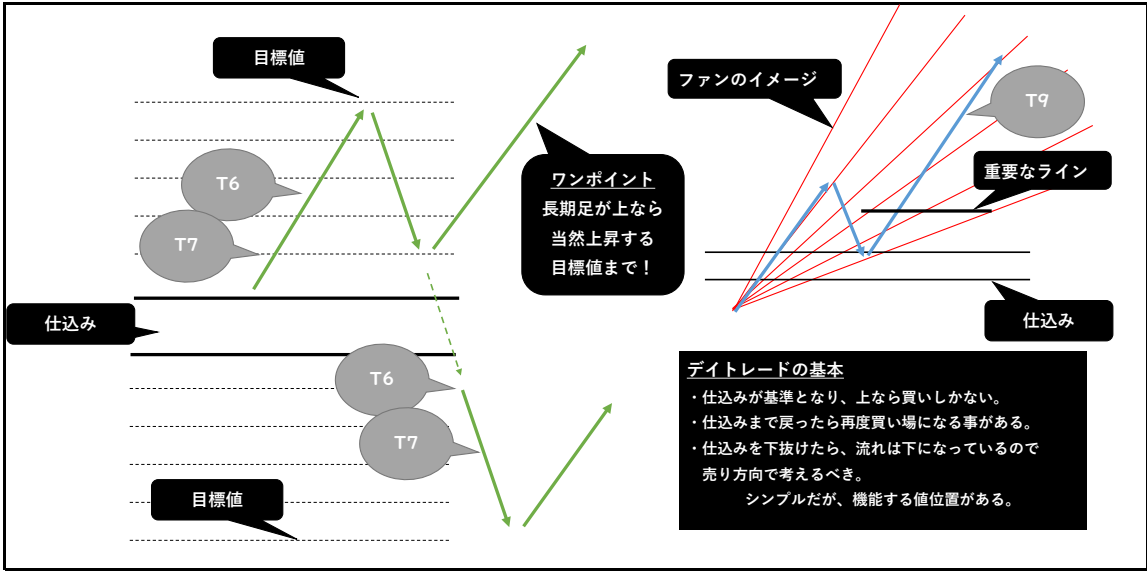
目標値

T6

T7

仕込み

T6

T7

目標値

ワンポイント
長期足が上なら
当然上昇する
目標値まで！

ファンのイメージ

T9

重要なライン

仕込み

デイトレードの基本
・仕込みが基準となり、上なら買いしかない。
・仕込みまで戻ったら再度買い場になる事がある。
・仕込みを下抜けたら、流れは下になっているので
売り方向で考えるべき。
シンプルだが、機能する値位置がある。